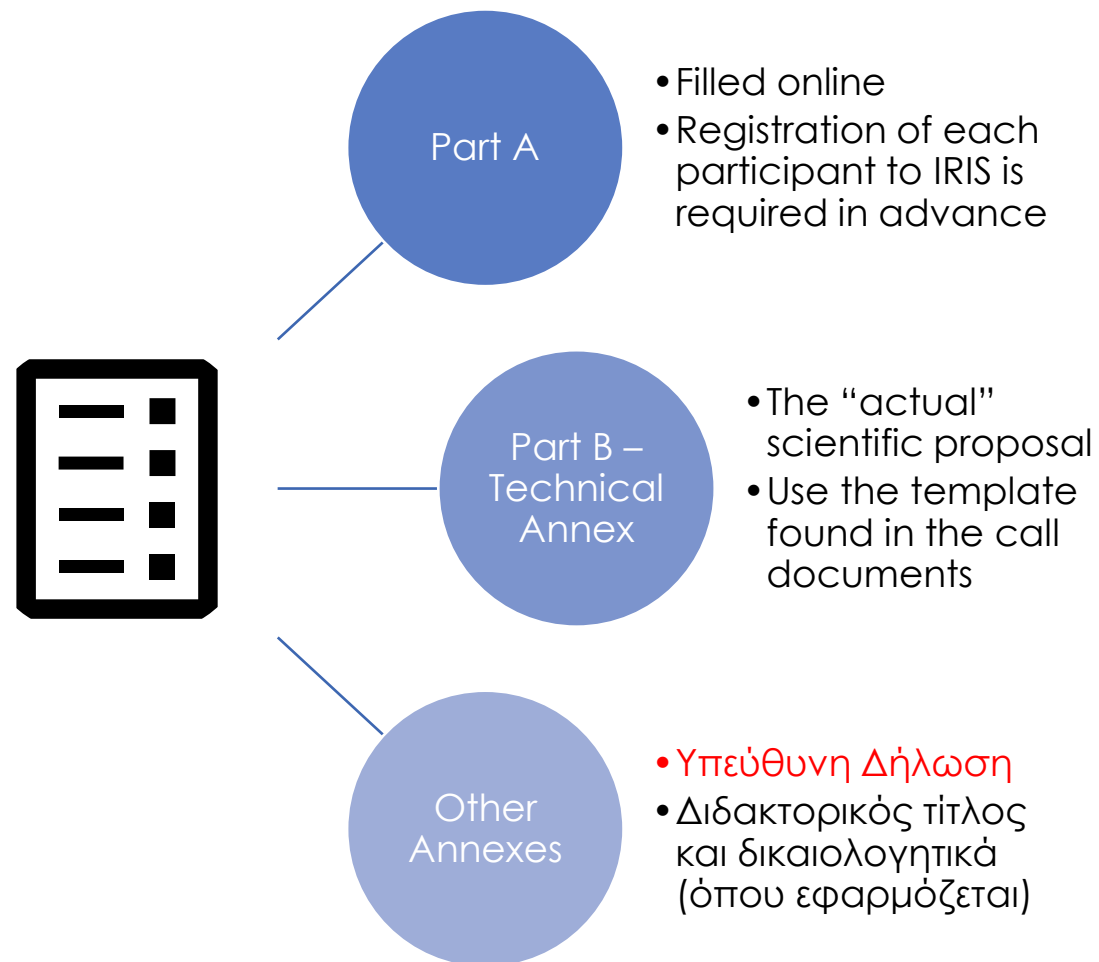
Part A

• Filled online
• Registration of each participant to IRIS is required in advance

Part B – Technical Annex

• The “actual” scientific proposal
• Use the template found in the call documents

Other Annexes

• Υπεύθυνη Δήλωση
• Διδακτορικός τίτλος και δικαιολογητικά (όπου εφαρμόζεται)